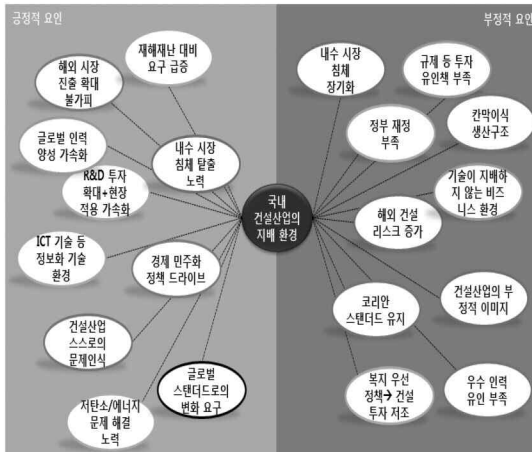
긍정적 요인

부정적 요인

국내 건설산업의 지배 환경

재해재난 대비 요구 급증

해외 시장 진출 확대 불가피

글로벌 인력 양성 가속화

내수 시장 침체 탈출 노력

R&D 투자 확대+현장 적용 가속화

ICT 기술 등 정보화 기술 환경

경제 민주화 정책 드라이브

건설산업 스스로의 문제인식

글로벌 스탠더드로의 변화 요구

저탄소/에너지 문제 해결 노력

내수 시장 침체 장기화

규제 등 투자 유인책 부족

정부 재정 부족

칸막이식 생산구조

기술이 지배하지 않는 비즈니스 환경

해외 건설 리스크 증가

건설산업의 부정적 이미지

코리안 스탠더드 유지

복지 우선 정책→건설 투자 저조

우수 인력 유인 부족